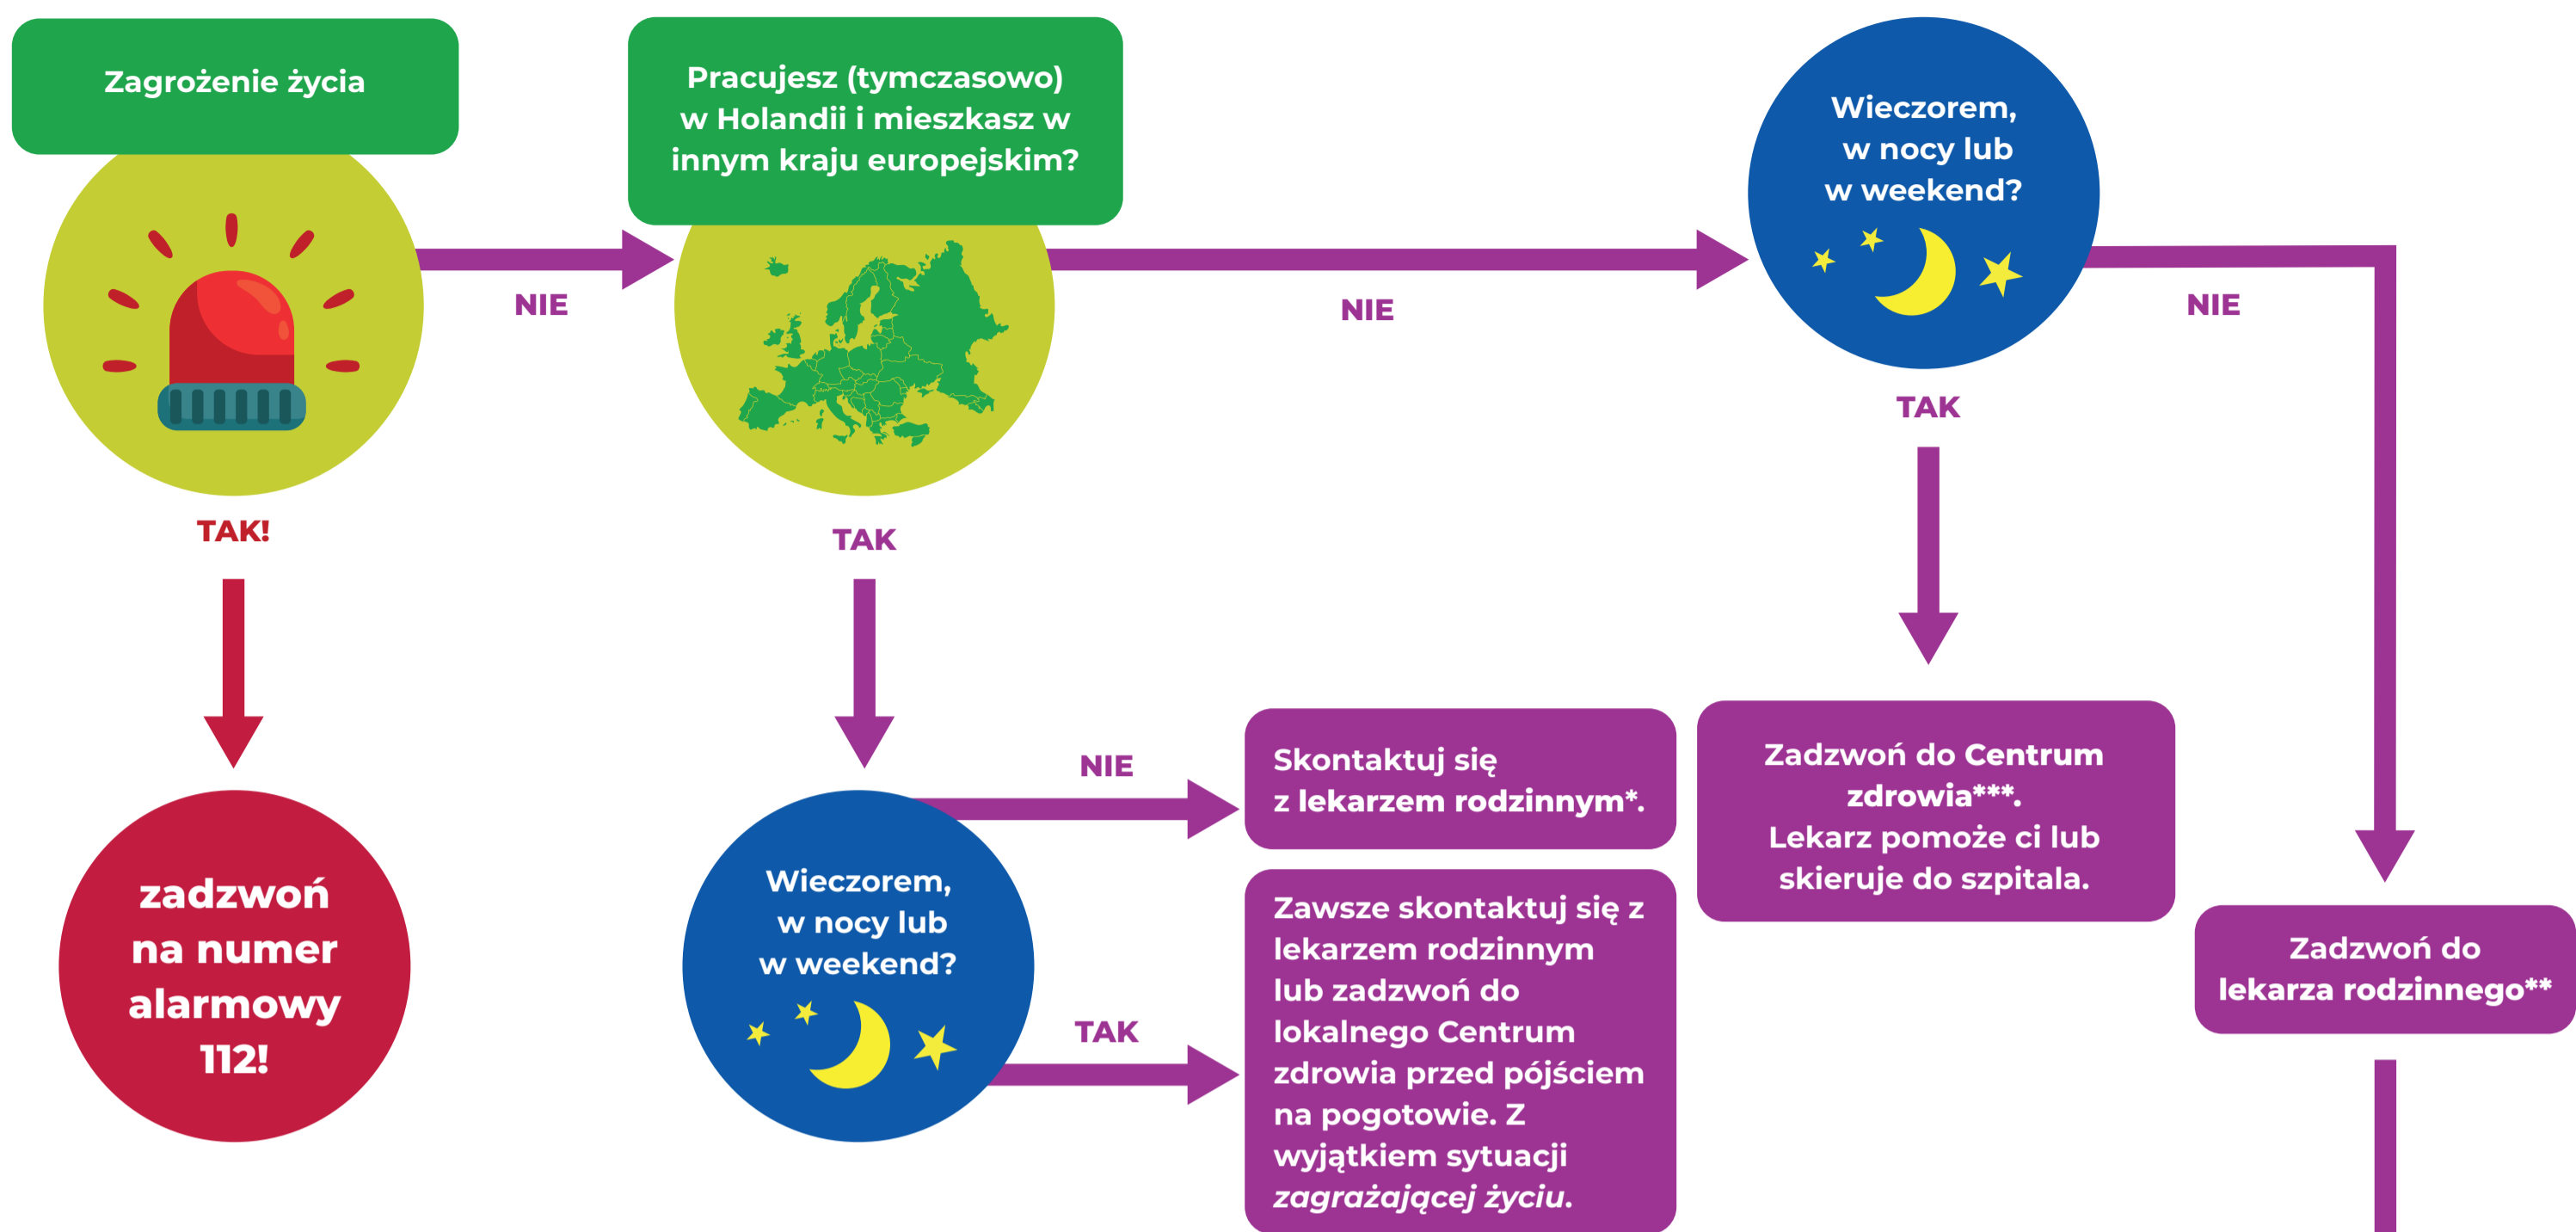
Zagrożenie życia

TAK!

zadzwoń na numer alarmowy 112!

NIE

Pracujesz (tymczasowo) w Holandii i mieszkasz w innym kraju europejskim?

TAK

Wieczorem, w nocy lub w weekend?

NIE

Skontaktuj się z lekarzem rodzinnym*.

TAK

Zawsze skontaktuj się z lekarzem rodzinnym lub zadzwoń do lokalnego Centrum zdrowia przed pójściem na pogotowie. Z wyjątkiem sytuacji *zagrażającej życiu*.

NIE

Wieczorem, w nocy lub w weekend?

TAK

Zadzwoń do Centrum zdrowia***. Lekarz pomoże ci lub skieruje do szpitala.

NIE

Zadzwoń do lekarza rodzinnego**